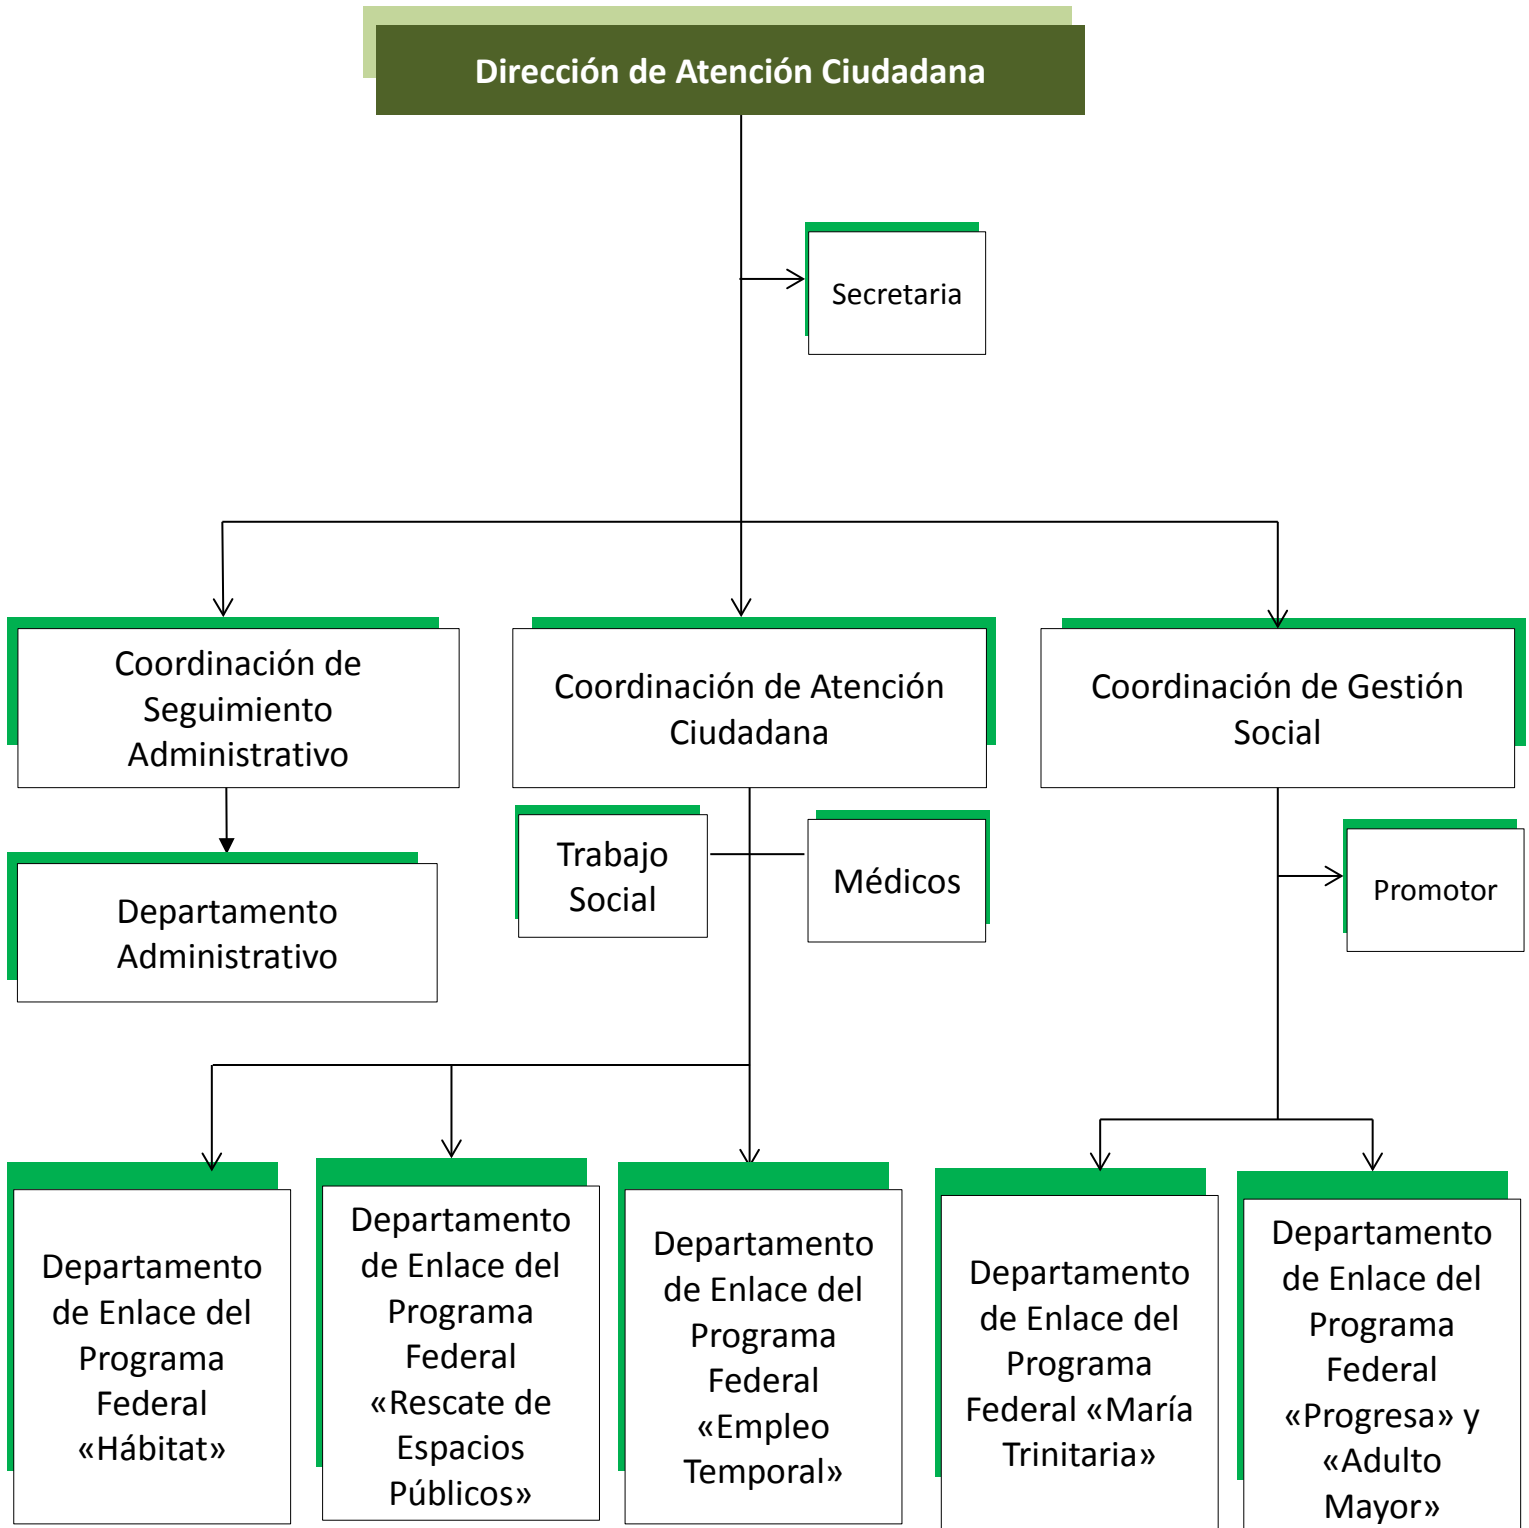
Dirección de Atención Ciudadana

Secretaria

Coordinación de Seguimiento Administrativo

Coordinación de Atención Ciudadana

Coordinación de Gestión Social

Departamento Administrativo

Trabajo Social

Médicos

Promotor

Departamento de Enlace del Programa Federal «Hábitat»

Departamento de Enlace del Programa Federal «Rescate de Espacios Públicos»

Departamento de Enlace del Programa Federal «Empleo Temporal»

Departamento de Enlace del Programa Federal «María Trinitaria»

Departamento de Enlace del Programa Federal «Progresa» y «Adulto Mayor»